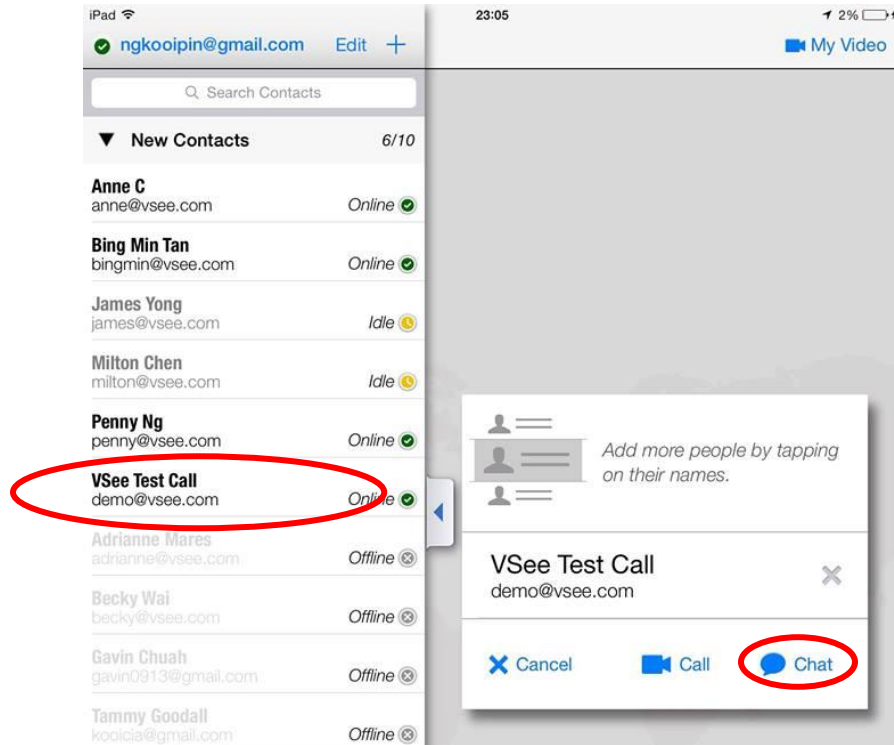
iPad
23:05
2%
ngkooipin@gmail.com Edit +
My Video

Search Contacts

▼ New Contacts 6/10

Anne C
anne@vsee.com
Online

Bing Min Tan
bingmin@vsee.com
Online

James Yong
james@vsee.com
Idle

Milton Chen
milton@vsee.com
Idle

Penny Ng
penny@vsee.com
Online

VSee Test Call
demo@vsee.com
Online

Adrianne Mares
adrianne@vsee.com
Offline

Becky Wai
becky@vsee.com
Offline

Gavin Chuah
gavin0913@gmail.com
Offline

Tammy Goodall
kooicia@gmail.com
Offline

Add more people by tapping on their names.

VSee Test Call
demo@vsee.com

Cancel
Call
Chat